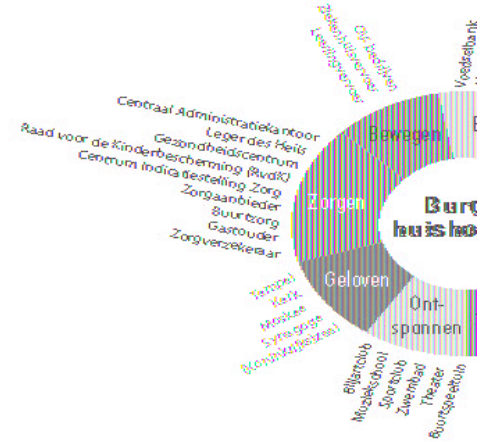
Or. bedrijven
Ziekenhuizen
Kraamzorg

Voedselbank

Centraal Administratiekantoor
Leger des Heils
Gezondheidscentrum
Raad voor de Kinderbescherming (RvdK)
Centrum indicatiestelling Zorg
Zorgaanbieder
Buurtzorg
Gastouder
Zorgverzekeraar

Bewegen
Zorgen
Geloven
Ont-
spannen

Burg
huisho

Tempel
Kerk
Moskee
Synagoge
Kloosters

Biljartclub
Muziekschool
Sportclub
Zwembad
Theater
Buurtspeeltuin